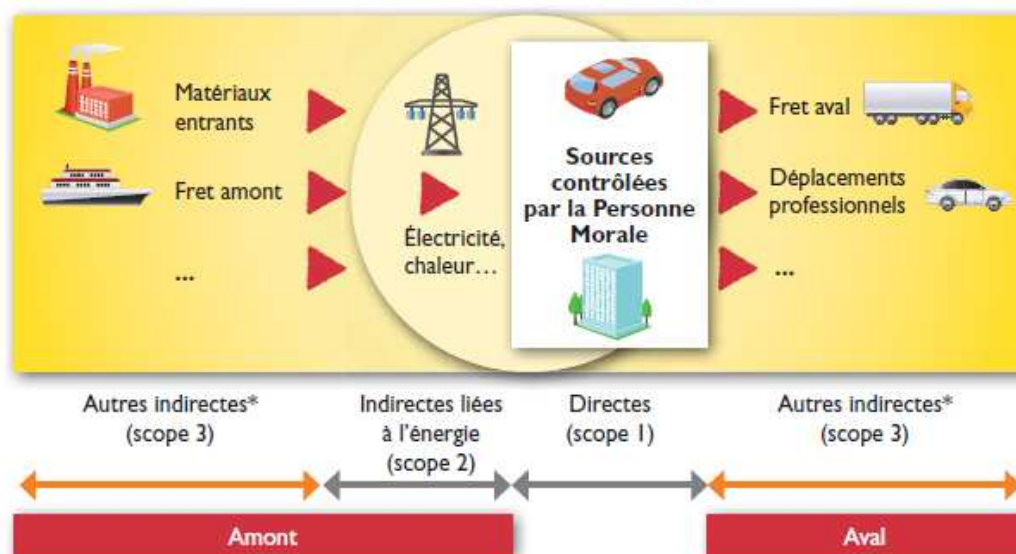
Matériaux entrants

Fret amont

...

Électricité, chaleur...

Sources contrôlées par la Personne Morale

Fret aval

Déplacements professionnels

...

Autres indirectes* (scope 3)

Indirectes liées à l'énergie (scope 2)

Directes (scope 1)

Autres indirectes* (scope 3)

Amont

Aval